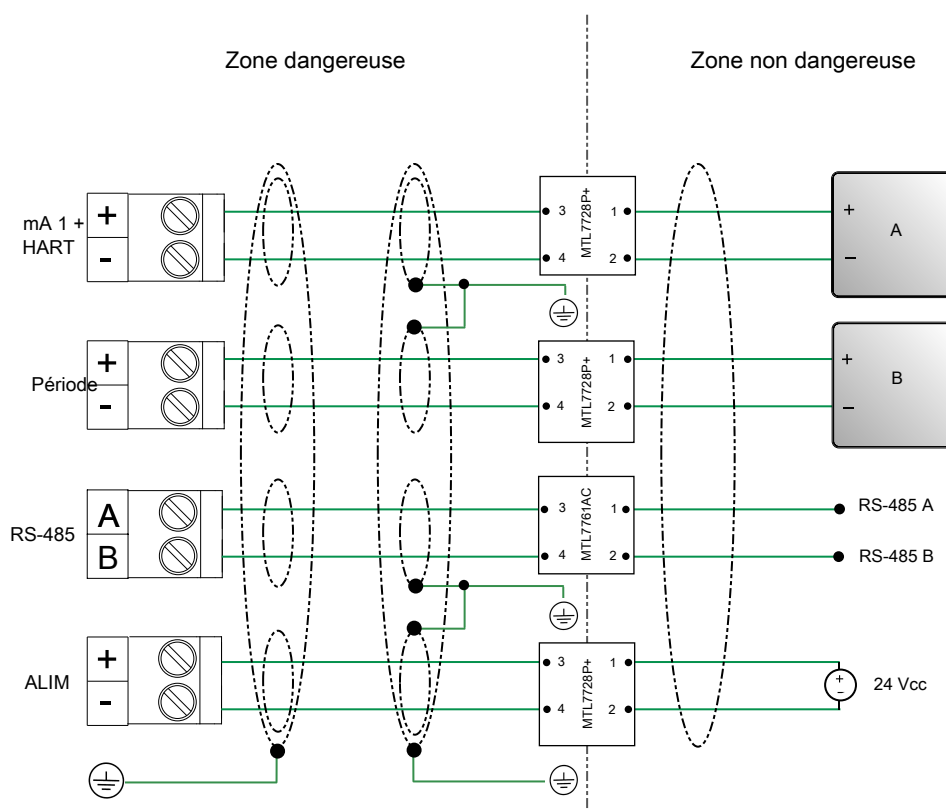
Zone dangereuse

Zone non dangereuse

mA 1 + HART
+
-

3
4
MTL7728P+
1
2

+
A
–

Période
+
-

3
4
MTL7728P+
1
2

+
B
–

RS-485
A
B

3
4
MTL7761AC
1
2

RS-485 A
RS-485 B

ALIM
+
-

3
4
MTL7728P+
1
2

+
-
24 Vcc